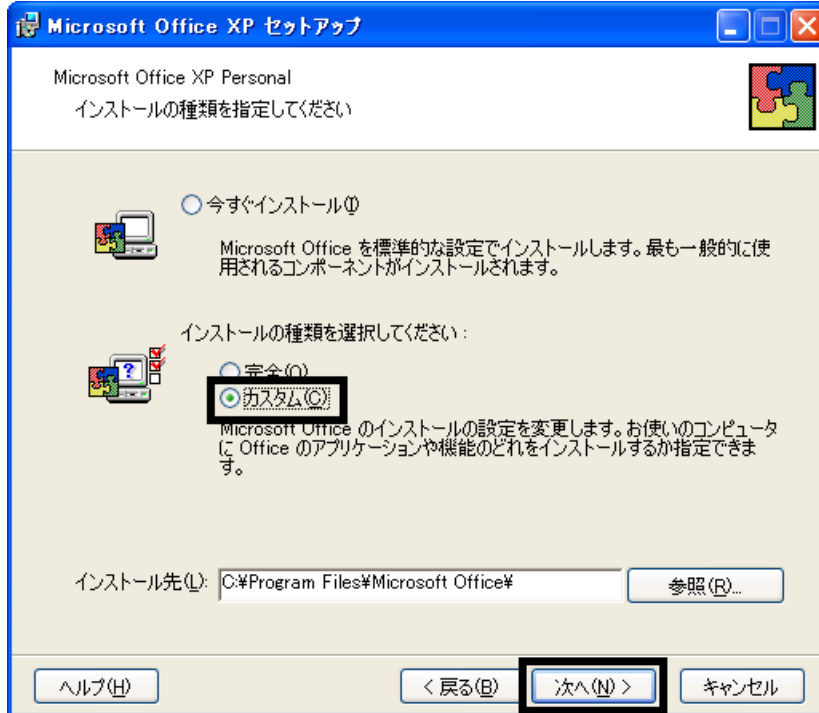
Microsoft Office XP セットアップ

Microsoft Office XP Personal
インストールの種類を指定してください

今すぐインストール(I)

Microsoft Office を標準的な設定でインストールします。最も一般的に使用されるコンポーネントがインストールされます。

インストールの種類を選択してください：

完全(O)

カスタム(C)

Microsoft Office のインストールの設定を変更します。お使いのコンピュータに Office のアプリケーションや機能のどれをインストールするか指定できます。

インストール先(L): C:¥Program Files¥Microsoft Office¥

参照(R)...

ヘルプ(H)

< 戻る(B)

次へ(N) >

キャンセル